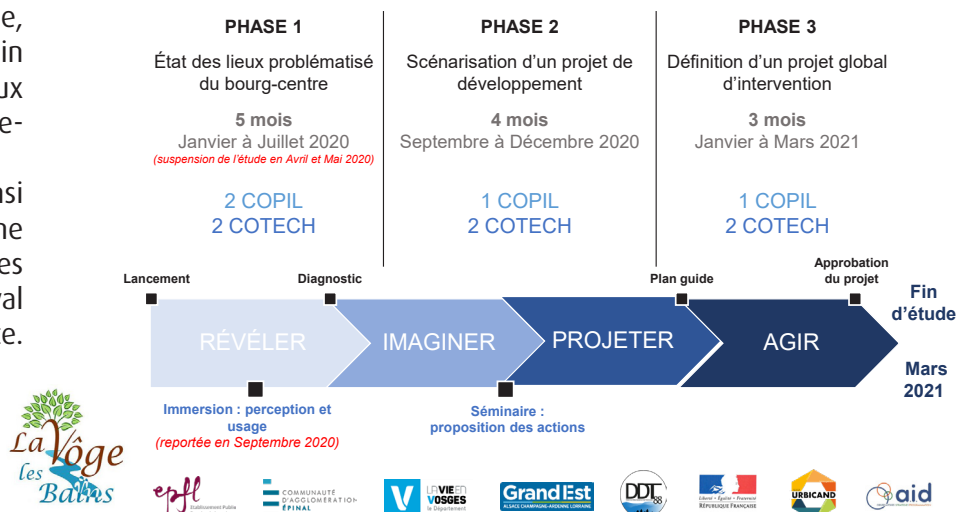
e,
in
ux
e-

si
ne
es
val
e.

PHASE 1

État des lieux problématisé du bourg-centre

5 mois
Janvier à Juillet 2020
(suspension de l'étude en Avril et Mai 2020)

2 COPIL
2 COTECH

PHASE 2

Scénarisation d'un projet de développement

4 mois
Septembre à Décembre 2020

1 COPIL
2 COTECH

PHASE 3

Définition d'un projet global d'intervention

3 mois
Janvier à Mars 2021

1 COPIL
2 COTECH

Lancement

Diagnostic

Plan guide

Approbation du projet

Fin d'étude

RÉVÉLER

IMAGINER

PROJETER

AGIR

Mars 2021

Immersion : perception et usage
(reportée en Septembre 2020)

Séminaire : proposition des actions

La Vôge les Bains

epfl Etablissement Public

COMMUNAUTÉ D'AGGLOMÉRATION ÉPINAL

LA VIE EN VOSGES le Département

Grand Est ALSACE CHAMPAGNE-ARDENNE LORRAINE

DDT 88

Liberté • Égalité • Fraternité RÉPUBLIQUE FRANÇAISE

URBICAND

aid